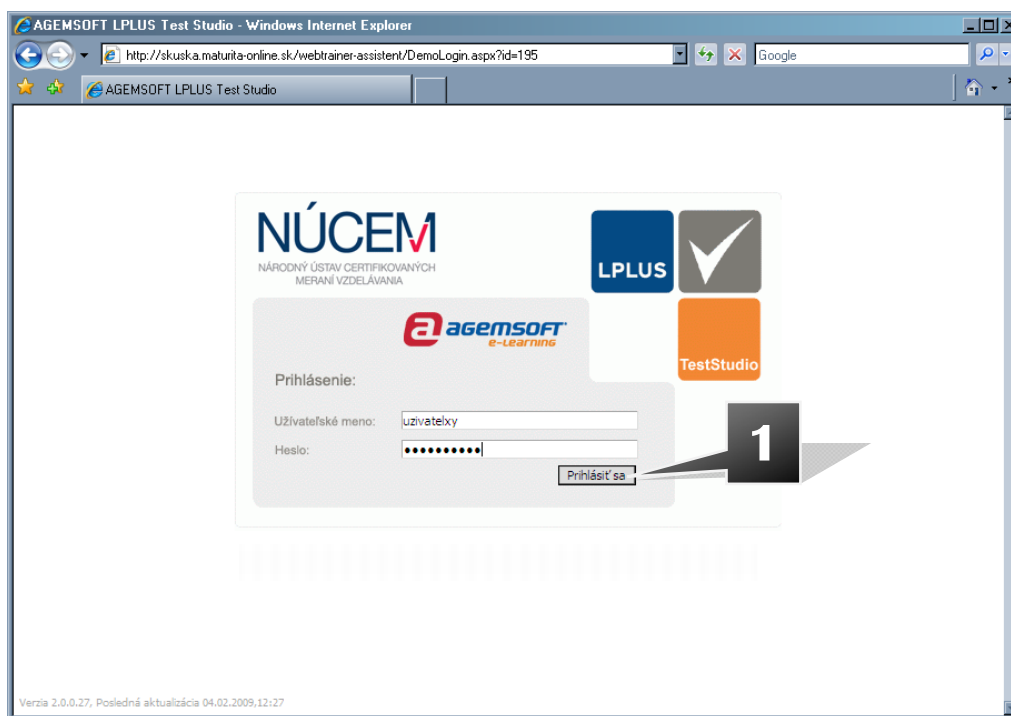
AGEMSOFT LPLUS Test Studio - Windows Internet Explorer

http://skuska.maturita-online.sk/webtrainer-assistent/DemoLogin.aspx?id=195

Google

AGEMSOFT LPLUS Test Studio

NÚCEM
NÁRODNÝ ÚSTAV CERTIFIKOVANÝCH MERANÍ VZDELÁVANIA

LPLUS

agemsoft e-learning

TestStudio

Prihlásenie:

Užívateľské meno: uzivatelxy

Heslo: ••••••••••

Prihlásiť sa

1

Verzia 2.0.0.27, Posledná aktualizácia 04.02.2009,12:27